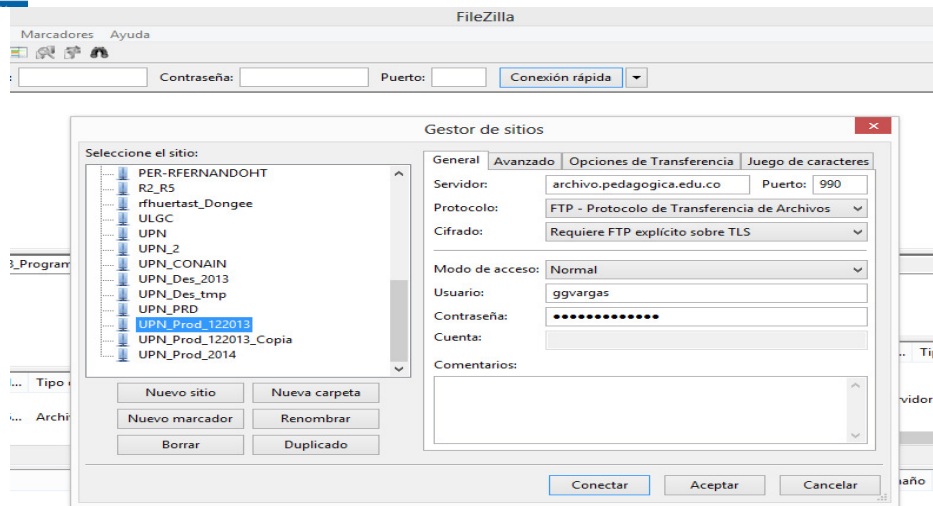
FileZilla

Marcadores Ayuda

Contraseña: Puerto: Conexión rápida

Gestor de sitios

Seleccione el sitio:

PER-RFERNANDOHT
R2_R5
rfhuertast_Dongee
ULGC
UPN
UPN_2
UPN_CONAIN
UPN_Des_2013
UPN_Des_tmp
UPN_PRD
UPN_Prod_122013
UPN_Prod_122013_Copia
UPN_Prod_2014

Nuevo sitio
Nueva carpeta
Nuevo marcador
Renombrar
Borrar
Duplicado

General | Avanzado | Opciones de Transferencia | Juego de caracteres

Servidor: archivo.pedagogica.edu.co Puerto: 990
Protocolo: FTP - Protocolo de Transferencia de Archivos
Cifrado: Requiere FTP explícito sobre TLS
Modo de acceso: Normal
Usuario: ggvargas
Contraseña: ●●●●●●●●●●●●●
Cuenta:
Comentarios:

Conectar Aceptar Cancelar

3_Program
Tipo
Archi
Ti
rvidor
maño